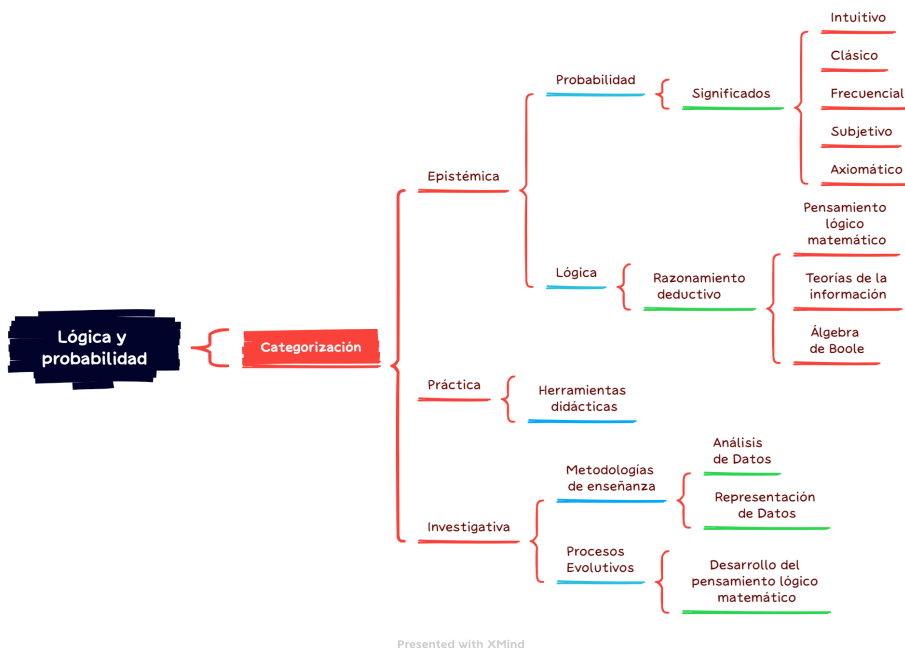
Lógica y probabilidad

Categorización

Epistémica

Probabilidad

Significados

Intuitivo

Clásico

Frecuencial

Subjetivo

Axiomático

Lógica

Razonamiento deductivo

Pensamiento lógico matemático

Teorías de la información

Álgebra de Boole

Práctica

Herramientas didácticas

Investigativa

Metodologías de enseñanza

Análisis de Datos

Representación de Datos

Procesos Evolutivos

Desarrollo del pensamiento lógico matemático

Presented with XMind